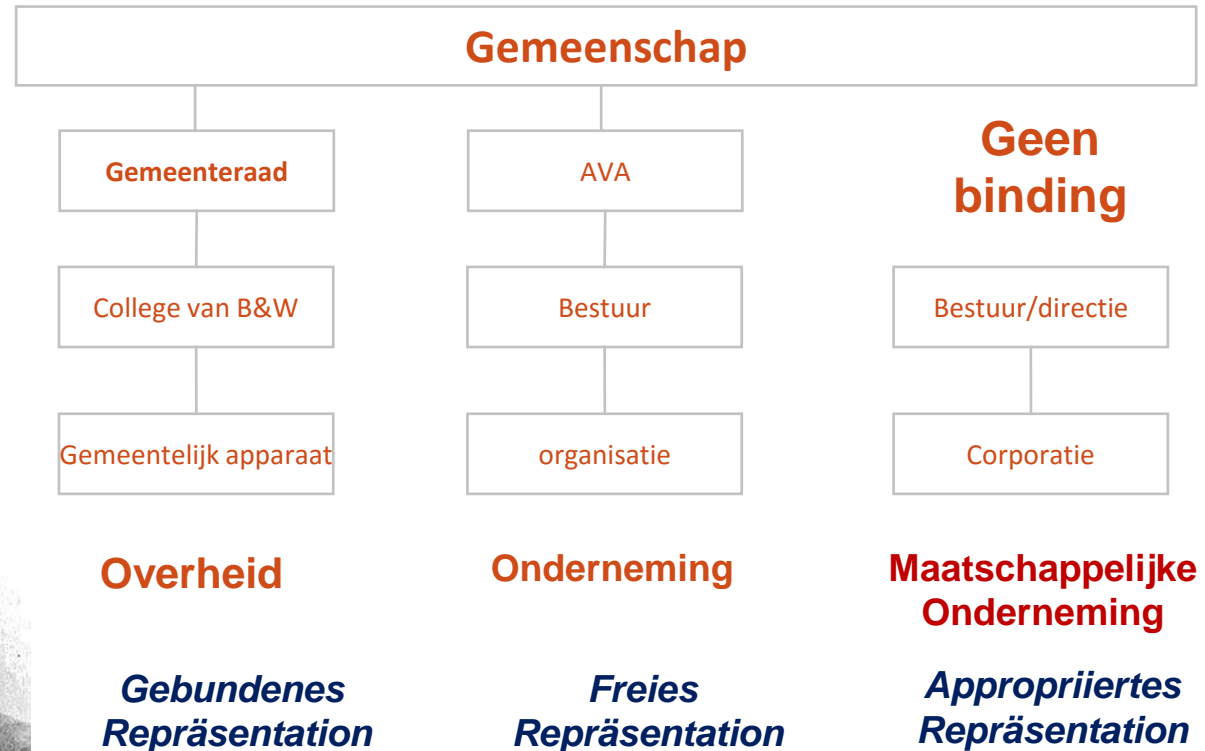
Gemeenschap

Gemeenteraad

College van B&W

Gemeentelijk apparaat

Overheid

Gebundenes Repräsentation

AVA

Bestuur

organisatie

Onderneming

Freies Repräsentation

Geen binding

Bestuur/directie

Corporatie

Maatschappelijke Onderneming

Appropriiertes Repräsentation